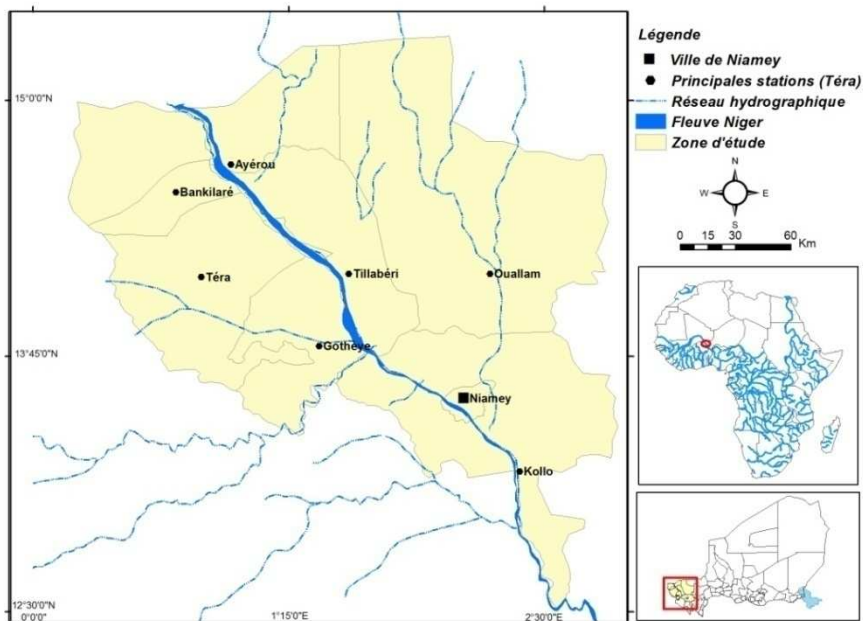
Légende
Ville de Niamey
Principales stations (Téra)
Réseau hydrographique
Fleuve Niger
Zone d'étude

N
W
E
S
0 15 30 60 Km

15°0'0"N
13°45'0"N
12°30'0"N
0°0'0"
1°15'0"E
2°30'0"E

Ayérou
Bankilaré
Téra
Tillabéri
Ouallam
Gothèye
Niamey
Kollo